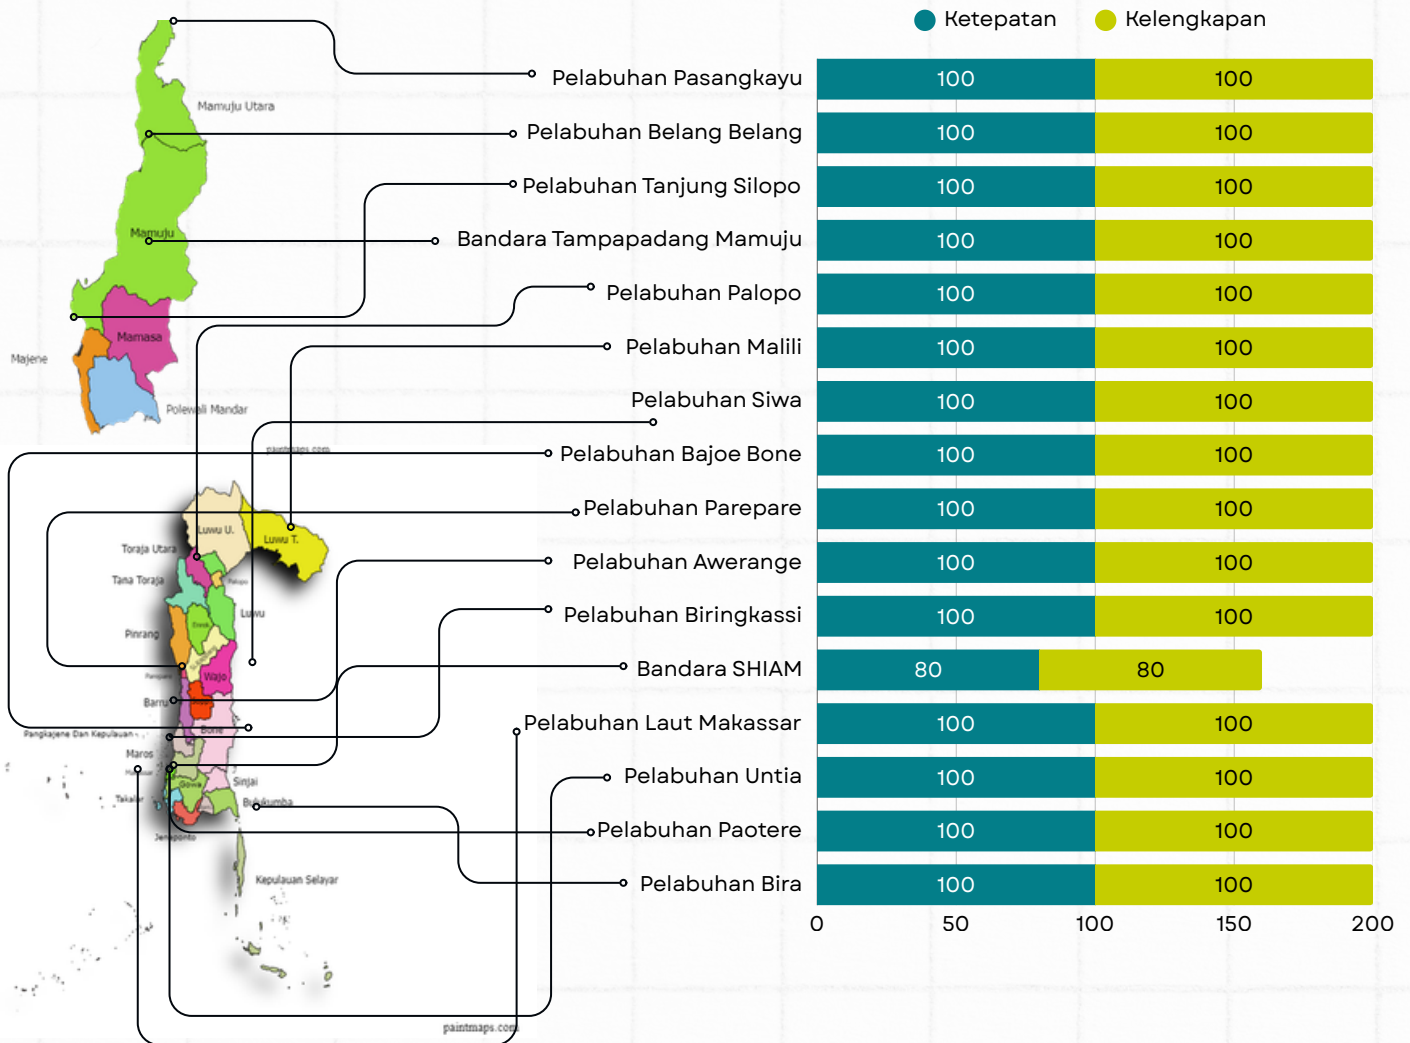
Ketepatan Kelengkapan

Mamuju Utara
Mamuju
Mamasa
Majene
Polewali Mandar
paintmaps.com
Luwu U.
Luwu T.
Toraja Utara
Tana Toraja
Luwu
Pinrang
Wajo
Barru
Pangkajene Dan Kepulauan
Bone
Maros
Sinjai
Takalar
Gowa
Bulukumba
Jeneponto
Kepulauan Selayar
paintmaps.com

| | Ketepatan | Kelengkapan |
|---|---|---|
| Pelabuhan Pasangkayu | 100 | 100 |
| Pelabuhan Belang Belang | 100 | 100 |
| Pelabuhan Tanjung Silopo | 100 | 100 |
| Bandara Tampapadang Mamuju | 100 | 100 |
| Pelabuhan Palopo | 100 | 100 |
| Pelabuhan Malili | 100 | 100 |
| Pelabuhan Siwa | 100 | 100 |
| Pelabuhan Bajoe Bone | 100 | 100 |
| Pelabuhan Parepare | 100 | 100 |
| Pelabuhan Awerange | 100 | 100 |
| Pelabuhan Biringkassi | 100 | 100 |
| Bandara SHIAM | 80 | 80 |
| Pelabuhan Laut Makassar | 100 | 100 |
| Pelabuhan Untia | 100 | 100 |
| Pelabuhan Paotere | 100 | 100 |
| Pelabuhan Bira | 100 | 100 |

0 50 100 150 200